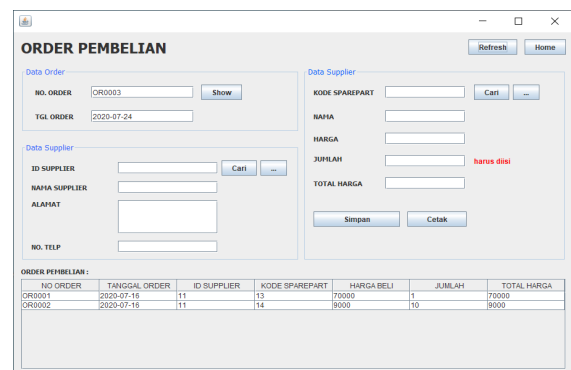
ORDER PEMBELIAN

Refresh Home

Data Order

NO. ORDER OR0003 Show

TGL ORDER 2020-07-24

Data Supplier

ID SUPPLIER Cari ...

NAMA SUPPLIER

ALAMAT

NO. TELP

Data Supplier

KODE SPAREPART Cari ...

NAMA

HARGA

JUMLAH harus diisi

TOTAL HARGA

Simpan Cetak

ORDER PEMBELIAN :

| NO ORDER | TANGGAL ORDER | ID SUPPLIER | KODE SPAREPART | HARGA BELI | JUMLAH | TOTAL HARGA |
|---|---|---|---|---|---|---|
| OR0001 | 2020-07-16 | 11 | 13 | 70000 | 1 | 70000 |
| OR0002 | 2020-07-16 | 11 | 14 | 9000 | 10 | 9000 |